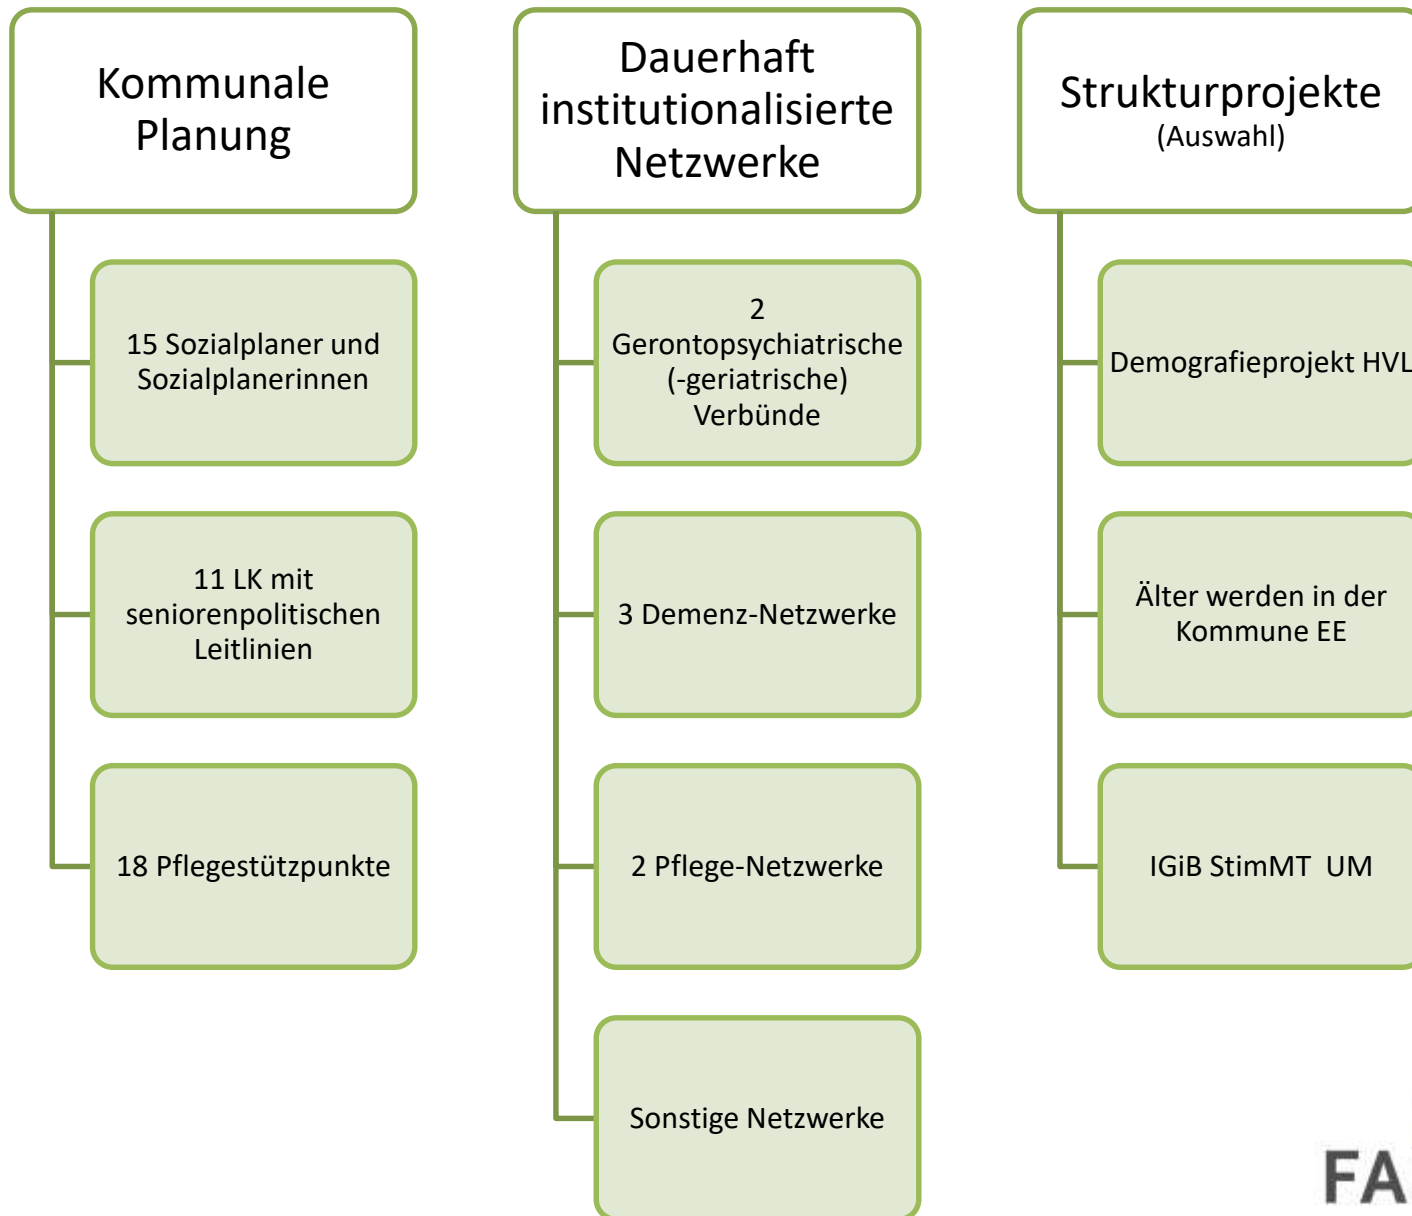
Kommunale Planung

15 Sozialplaner und Sozialplanerinnen

11 LK mit seniorenpolitischen Leitlinien

18 Pflegestützpunkte

Dauerhaft institutionalisierte Netzwerke

2 Gerontopsychiatrische (-geriatrische) Verbünde

3 Demenz-Netzwerke

2 Pflege-Netzwerke

Sonstige Netzwerke

Strukturprojekte
(Auswahl)

Demografieprojekt HVL

Älter werden in der Kommune EE

IGiB StimMT UM

FA